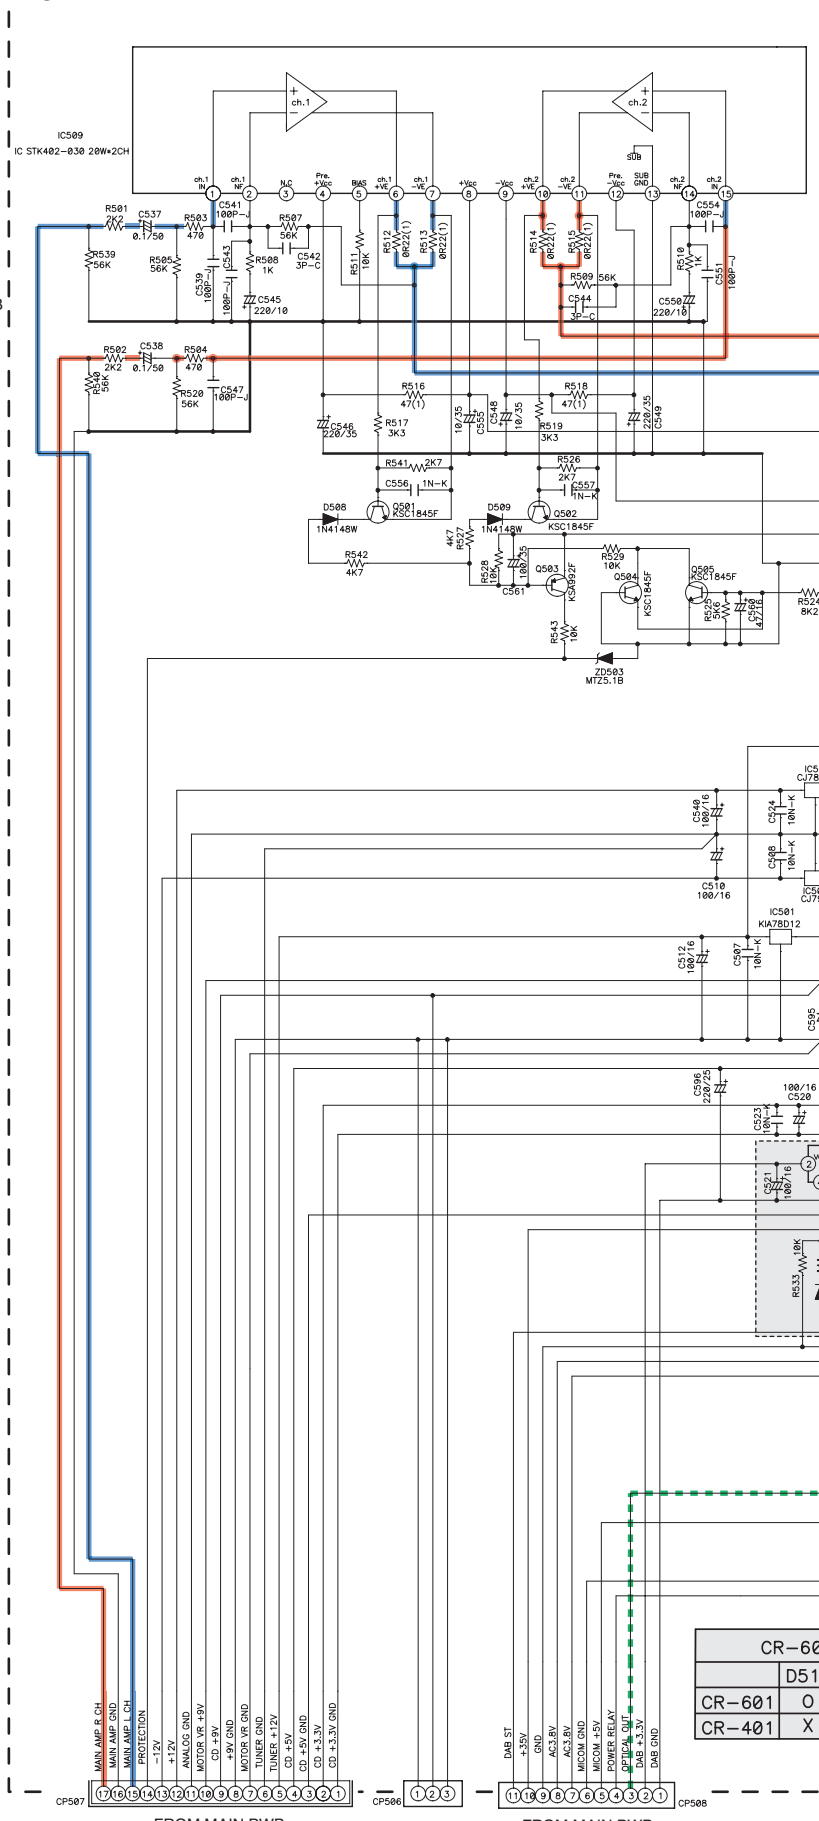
IC509
IC STK402-030 20W*2CH

ch.1
ch.2
SUB

ch.1 IN 1
ch.1 NF 2
N.C 3
Pre. +Vcc 4
BIAS 5
ch.1 +VE 6
ch.1 -VE 7
+Vcc 8
-Vcc 9
ch.2 +VE 10
ch.2 -VE 11
Pre. -Vcc 12
SUB GND 13
ch.2 NF 14
ch.2 IN 15

R501 2K2
C537 0.1/50
R503 470
C541 100P-J
R507 56K
C542 3P-C
R508 1K
R539 56K
R505 56K
C539 100P-J
C543 100P-J
C545 220/10
R511 10K
R512 0R22(1)
R513 0R22(1)
R514 0R22(1)
R515 0R22(1)
R509 56K
C544 3P-C
R510 1K
C554 100P-J
C551 100P-J
C550 220/10
R502 2K2
C538 0.1/50
R504 470
R540 56K
R520 56K
C547 100P-J
R516 47(1)
R518 47(1)
C546 220/35
R517 3K3
10/35 C555
C548 10/35
R519 3K3
220/35 C549
R541 2K7
C556 1N-K
R526 2K7
C557 1N-K
D508 1N4148W
Q501 KSC1845F
D509 1N4148W
Q502 KSC1845F
R542 4K7
R527 4K7
R528 10K
C561 100/35
Q503 KSA992F
R529 10K
Q504 KSC1845F
Q505 KSC1845F
R525 5K6
C560 47/16
R524 8K2
R543 10K
ZD503 MTZ5.1B

IC5 CJ78
C540 100/16
C524 10N-K
C508 10N-K
C510 100/16
IC50 CJ79
IC501 KIA78D12
C512 100/16
C507 10N-K
C595
C596 220/25
100/16 C520
C523 10N-K
C521 100/16
2
R533 10K

CR-60
D51
CR-601 O
CR-401 X

MAIN AMP R CH
MAIN AMP GND
MAIN AMP L CH
PROTECTION
-12V
+12V
ANALOG GND
MOTOR VR +9V
CD +9V
+9V GND
MOTOR VR GND
TUNER GND
TUNER +12V
CD +5V
CD +5V GND
CD +3.3V
CD +3.3V GND
17 16 15 14 13 12 11 10 9 8 7 6 5 4 3 2 1
CP507
CP506 1 2 3
DAB ST
+35V
GND
AC3.8V
AC3.8V
MICOM GND
MICOM +5V
POWER RELAY
OPTICAL OUT
DAB +3.3V
DAB GND
11 10 9 8 7 6 5 4 3 2 1
CP508